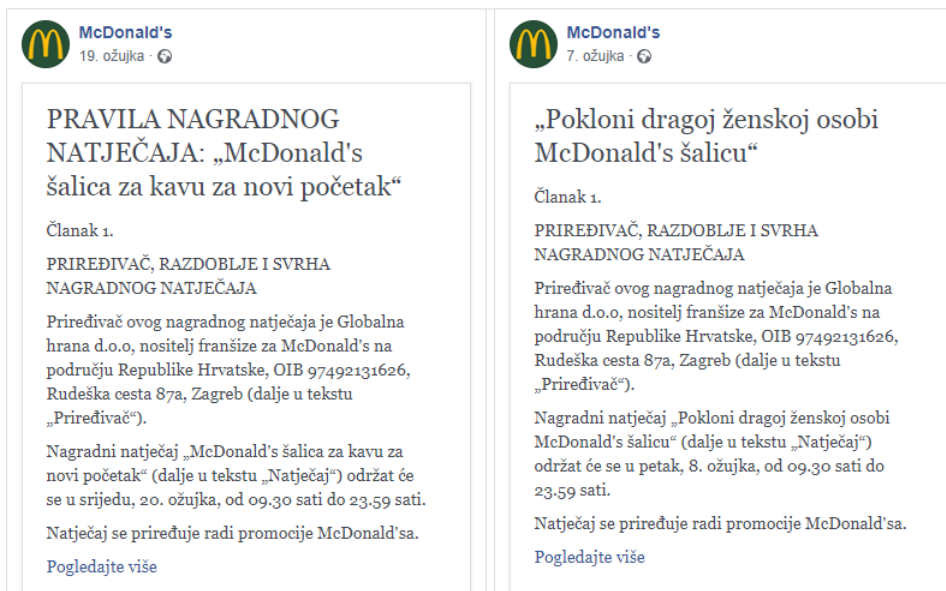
McDonald's
19. ožujka ·

PRAVILA NAGRADNOG NATJEČAJA: „McDonald's šalica za kavu za novi početak“

Članak 1.

PRIREĐIVAČ, RAZDOBLJE I SVRHA NAGRADNOG NATJEČAJA

Priređivač ovog nagradnog natječaja je Globalna hrana d.o.o, nositelj franšize za McDonald's na području Republike Hrvatske, OIB 97492131626, Rudeška cesta 87a, Zagreb (dalje u tekstu „Priređivač“).

Nagradni natječaj „McDonald's šalica za kavu za novi početak“ (dalje u tekstu „Natječaj“) održat će se u srijedu, 20. ožujka, od 09.30 sati do 23.59 sati.

Natječaj se priređuje radi promocije McDonald'sa.

Pogledajte više

McDonald's
7. ožujka ·

„Pokloni dragoj ženskoj osobi McDonald's šalicu“

Članak 1.

PRIREĐIVAČ, RAZDOBLJE I SVRHA NAGRADNOG NATJEČAJA

Priređivač ovog nagradnog natječaja je Globalna hrana d.o.o, nositelj franšize za McDonald's na području Republike Hrvatske, OIB 97492131626, Rudeška cesta 87a, Zagreb (dalje u tekstu „Priređivač“).

Nagradni natječaj „Pokloni dragoj ženskoj osobi McDonald's šalicu“ (dalje u tekstu „Natječaj“) održat će se u petak, 8. ožujka, od 09.30 sati do 23.59 sati.

Natječaj se priređuje radi promocije McDonald'sa.

Pogledajte više